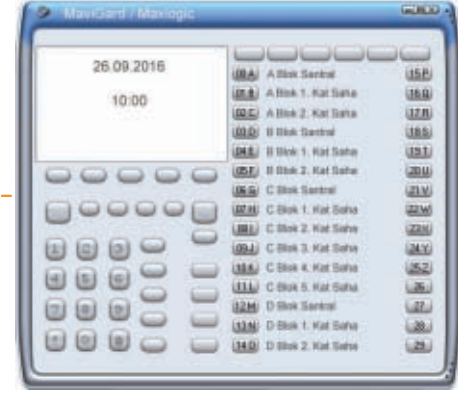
MaviGard / Mavilogic

26.09.2016

10:00

| | | |
|---|---|---|
| 00 A | A Blok Santral | 15 P |
| 01 B | A Blok 1. Kat Saha | 16 Q |
| 02 C | A Blok 2. Kat Saha | 17 R |
| 03 D | B Blok Santral | 18 S |
| 04 E | B Blok 1. Kat Saha | 19 T |
| 05 F | B Blok 2. Kat Saha | 20 U |
| 06 G | C Blok Santral | 21 V |
| 07 H | C Blok 1. Kat Saha | 22 W |
| 08 I | C Blok 2. Kat Saha | 23 X |
| 09 J | C Blok 3. Kat Saha | 24 Y |
| 10 K | C Blok 4. Kat Saha | 25 Z |
| 11 L | C Blok 5. Kat Saha | 26 |
| 12 M | D Blok Santral | 27 |
| 13 N | D Blok 1. Kat Saha | 28 |
| 14 O | D Blok 2. Kat Saha | 29 |

1 2 3
4 5 6
7 8 9
* 0 #